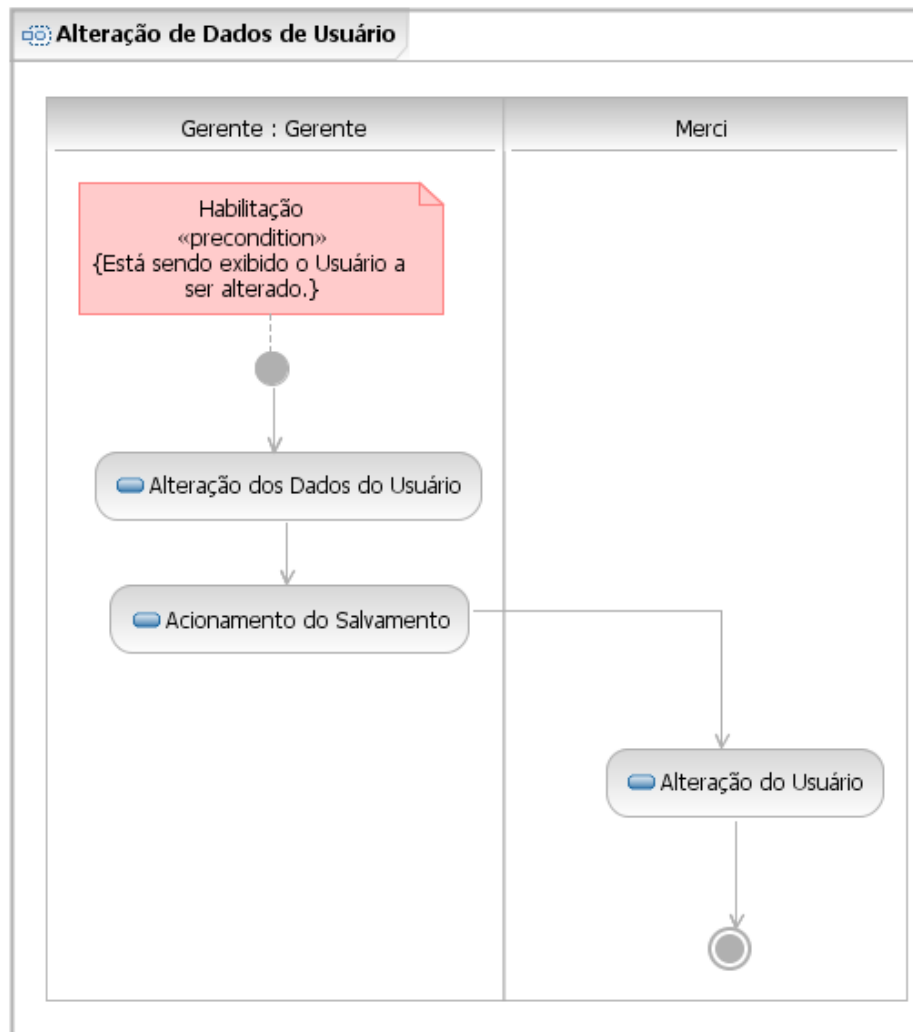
Alteração de Dados de Usuário

Gerente : Gerente

Merci

Habilitação
«precondition»
{Está sendo exibido o Usuário a ser alterado.}

Alteração dos Dados do Usuário

Acionamento do Salvamento

Alteração do Usuário